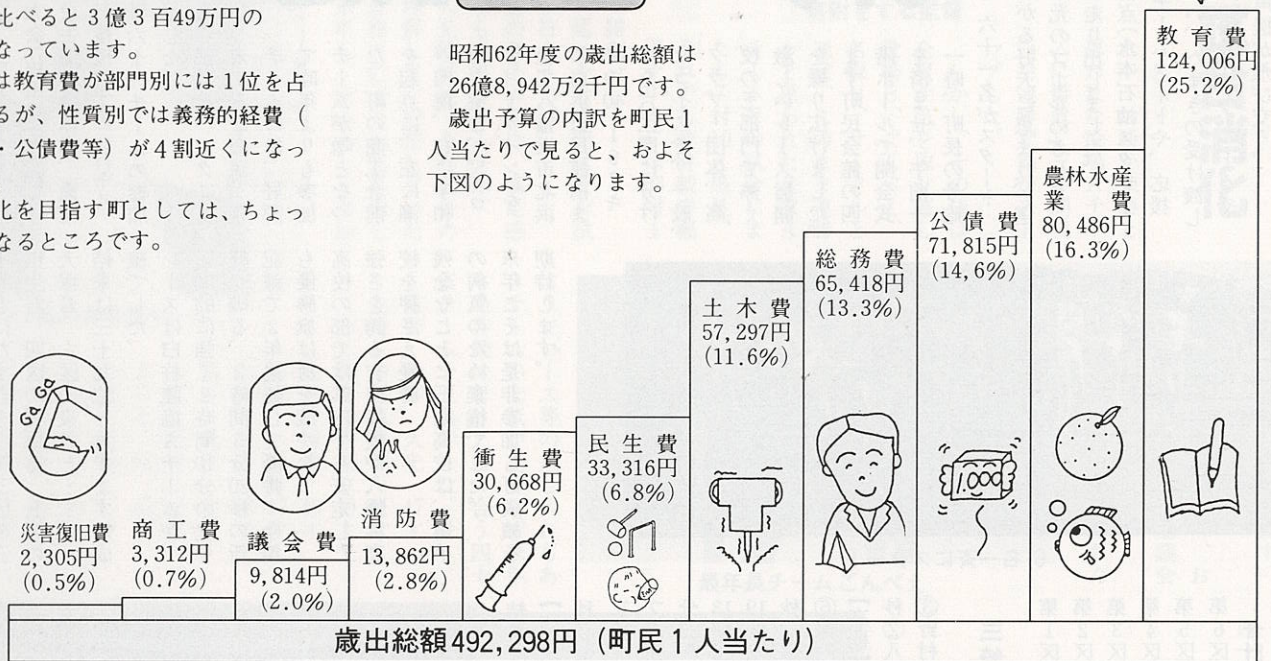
比べると３億３百49万円の
なっています。
は教育費が部門別には１位を占
るが、性質別では義務的経費（
・公債費等）が４割近くになっ

化を目指す町としては、ちょっ
なるところです。

昭和62年度の歳出総額は26億8,942万2千円です。
歳出予算の内訳を町民１人当たりで見ると、およそ下図のようになります。

教育費
124,006円
(25.2%)

農林水産業費
80,486円
(16.3%)

公債費
71,815円
(14,6%)

総務費
65,418円
(13.3%)

土木費
57,297円
(11.6%)

民生費
33,316円
(6.8%)

衛生費
30,668円
(6.2%)

消防費
13,862円
(2.8%)

議会費
9,814円
(2.0%)

商工費
3,312円
(0.7%)

災害復旧費
2,305円
(0.5%)

Ga Ga

1000

歳出総額492,298円（町民１人当たり）